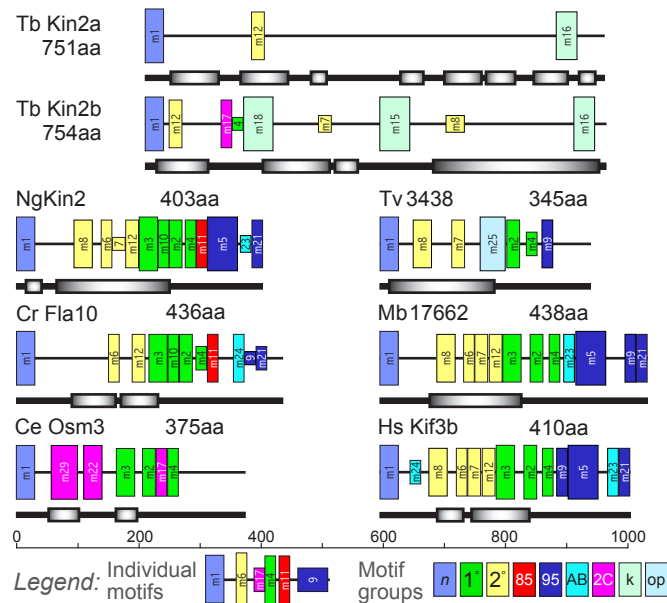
Tb Kin2a
751aa

m1 m12 m16

Tb Kin2b
754aa

m1 m12 m17 m4 m18 m7 m15 m8 m16

NgKin2 403aa

m1 m8 m6 7 m12 m3 m10 m2 m4 m11 m5 m23 m21

Tv 3438 345aa

m1 m8 m7 m25 m2 m4 m9

Cr Fla10 436aa

m1 m6 m12 m3 m10 m2 m4 m11 m24 9 m21

Mb 17662 438aa

m1 m8 m6 m7 m12 m3 m2 m4 m23 m5 m9 m21

Ce Osm3 375aa

m1 m29 m22 m3 m2 m17 m4

Hs Kif3b 410aa

m1 m24 m8 m6 m7 m12 m3 m2 m4 m9 m5 m23 m21

0 200 400 600 800 1000

Legend: Individual motifs m1 m6 m17 m4 m11 9

Motif groups n 1* 2* 85 95 AB 2C k op